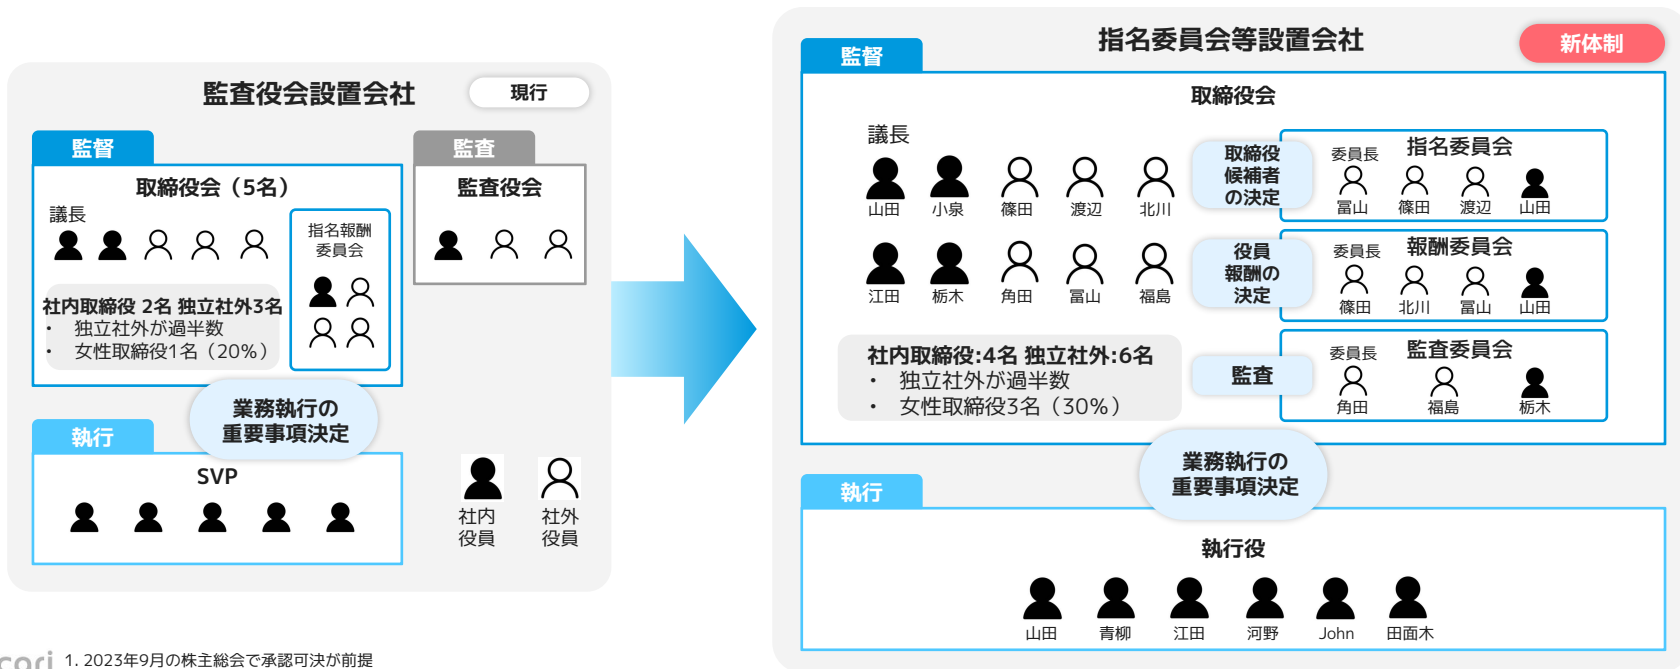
監査役会設置会社

現行

監督

取締役会（5名）

議長

指名報酬委員会

監査

監査役会

社内取締役 2名 独立社外3名
・ 独立社外が過半数
・ 女性取締役1名（20%）

業務執行の重要事項決定

執行

SVP

社内役員

社外役員

指名委員会等設置会社

新体制

監督

取締役会

議長

山田 小泉 篠田 渡辺 北川

江田 栃木 角田 冨山 福島

取締役候補者の決定

委員長 指名委員会

冨山 篠田 渡辺 山田

役員報酬の決定

委員長 報酬委員会

篠田 北川 冨山 山田

社内取締役:4名 独立社外:6名
・ 独立社外が過半数
・ 女性取締役3名（30%）

監査

委員長 監査委員会

角田 福島 栃木

業務執行の重要事項決定

執行

執行役

山田 青柳 江田 河野 John 田面木

cori

1. 2023年9月の株主総会で承認可決が前提